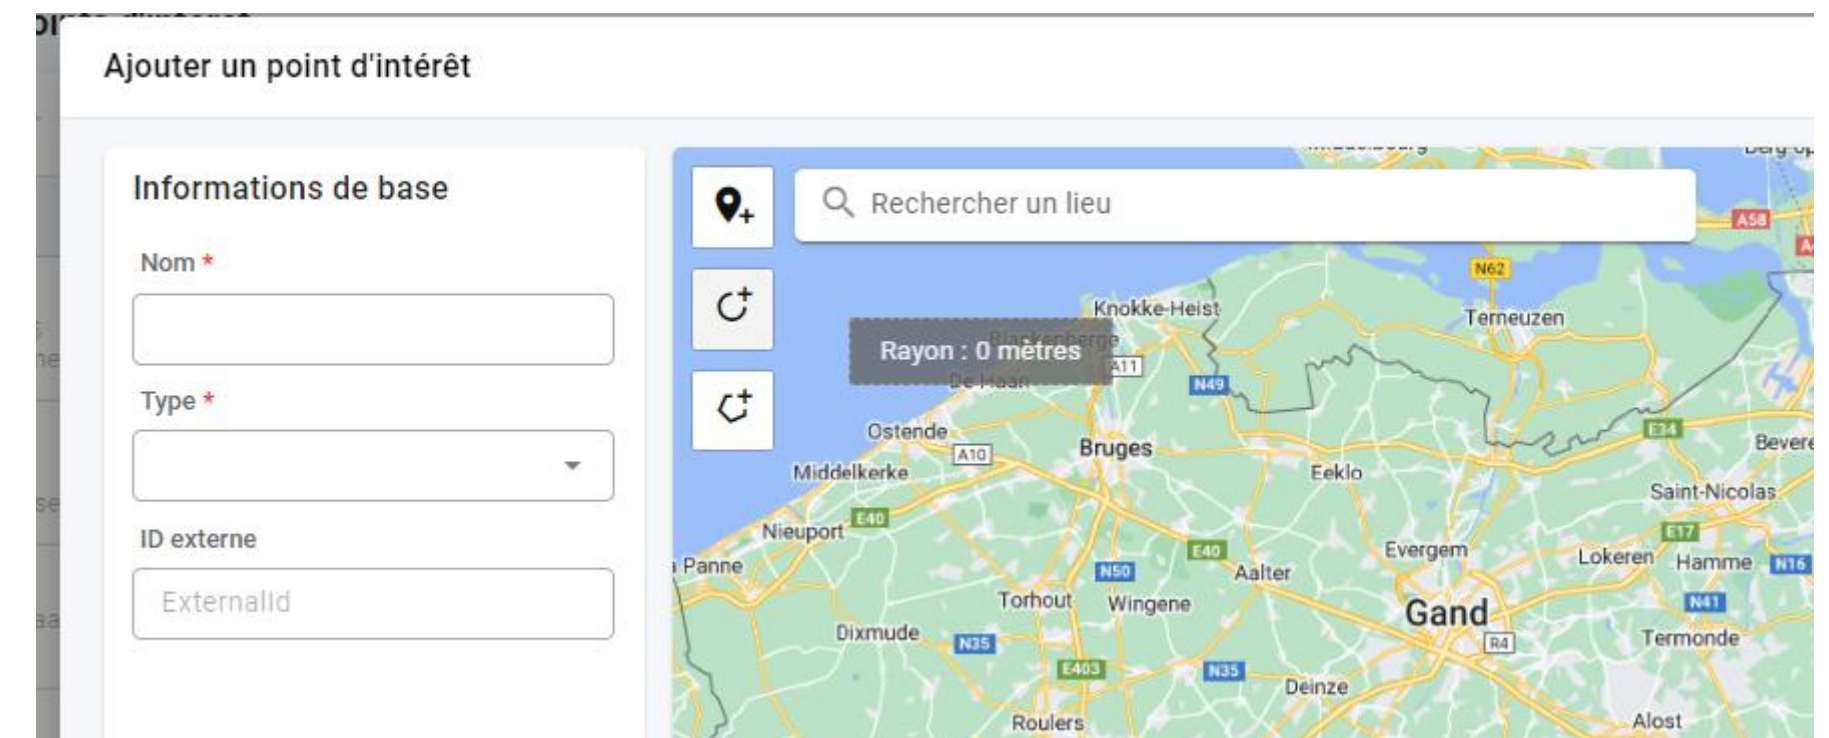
Ajouter un point d'intérêt

Informations de base

Nom *

Type *

ID externe

ExternalId

Rechercher un lieu

Rayon : 0 mètres

Knokke-Heist
Terneuzen
N62
A58
A11
N49
De Haan
Ostende
A10
Bruges
Middelkerke
Eeklo
E34
Bevere
Saint-Nicolas
E40
Nieuport
E17
Panne
E40
Evergem
Lokeren
Hamme
N16
N50
Aalter
Torhout
Wingene
Gand
N41
Dixmude
N35
R4
Termonde
E403
N35
Deinze
Roulers
Alost